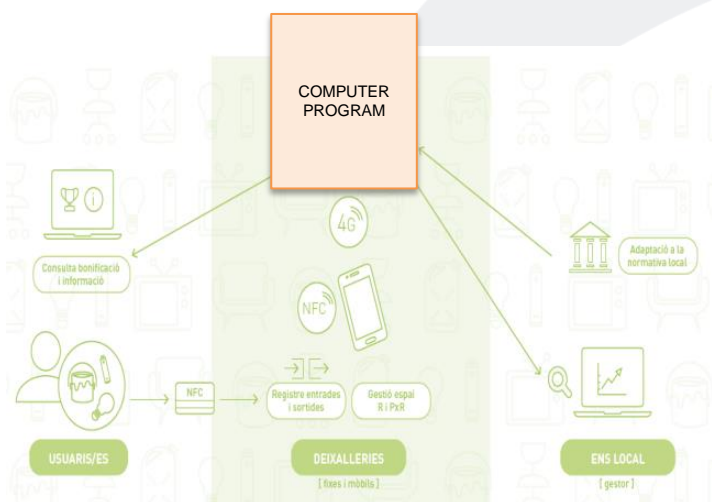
COMPUTER PROGRAM

4G

Consulta bonificació i informació

NFC

Adaptació a la normativa local

NFC

Registre entrades i sortides

Gestió espai R i PxR

USUARIS/ES

DEIXALLERIES
[ fixes i mòbils ]

ENS LOCAL
[ gestor ]